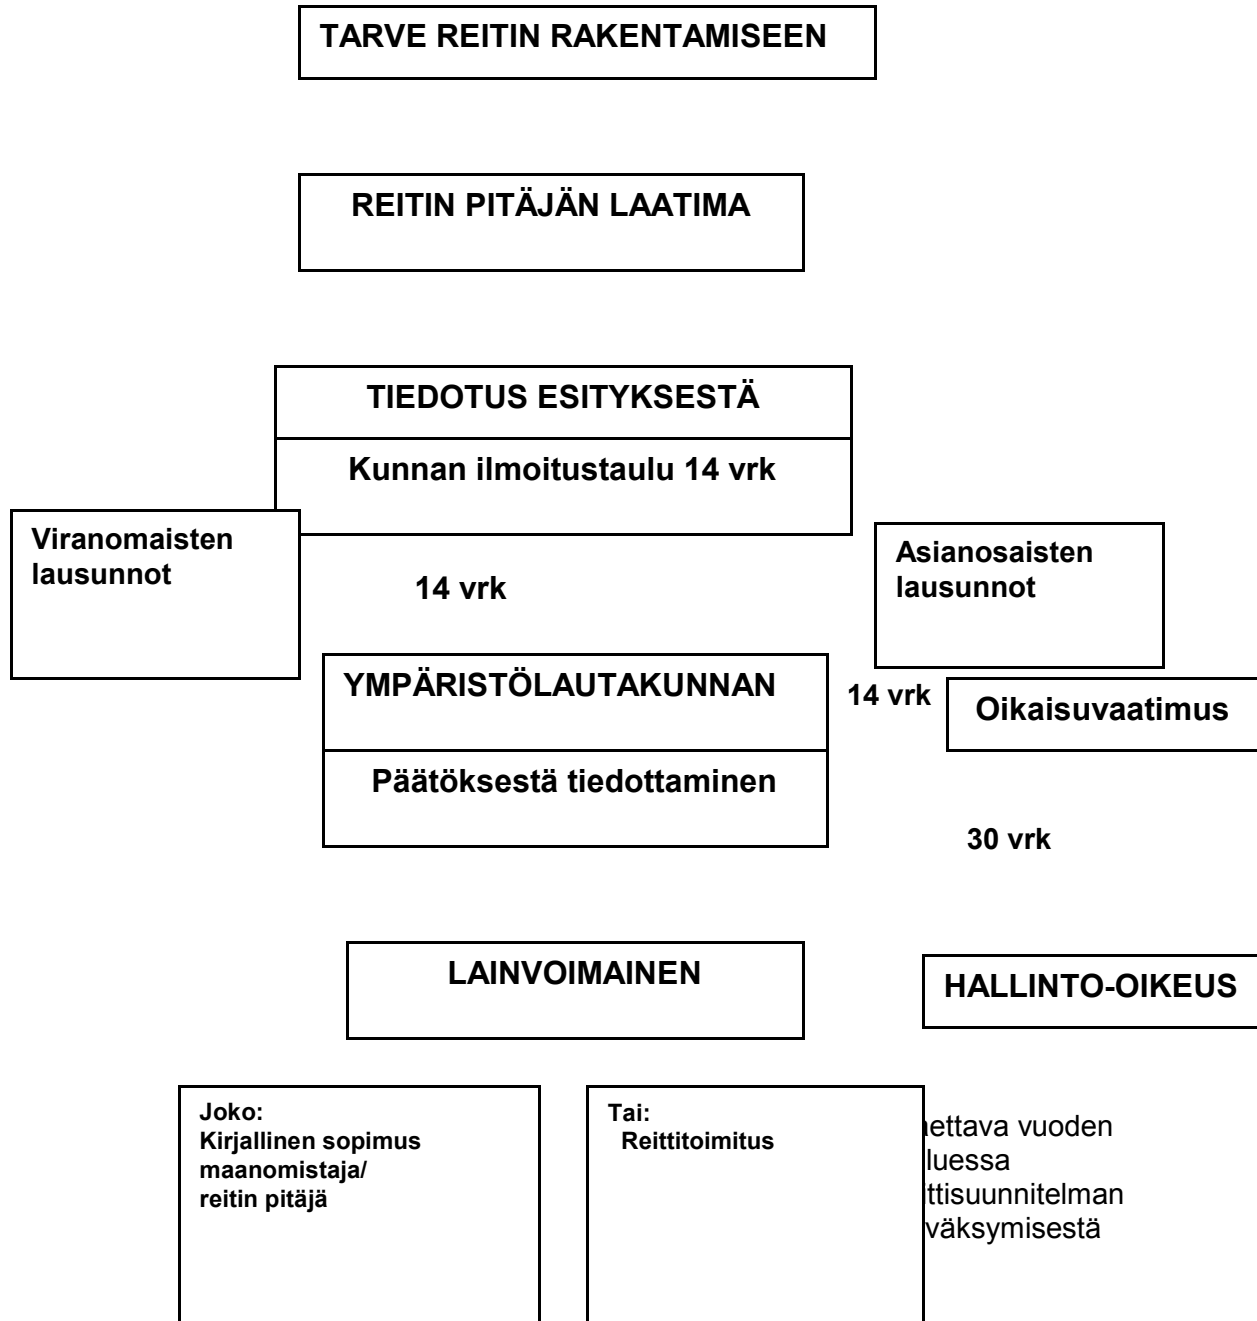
TARVE REITIN RAKENTAMISEEN

REITIN PITÄJÄN LAATIMA

TIEDOTUS ESITYKSESTÄ

Kunnan ilmoitustaulu 14 vrk

Viranomaisten lausunnot

14 vrk

Asianosaisten lausunnot

YMPÄRISTÖLAUTAKUNNAN

Päätöksestä tiedottaminen

14 vrk

Oikaisuvaatimus

30 vrk

LAINVOIMAINEN

HALLINTO-OIKEUS

Joko:
Kirjallinen sopimus maanomistaja/ reitin pitäjä

Tai:
Reittitoimitus

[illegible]ettava vuoden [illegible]luessa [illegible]ttisuunnitelman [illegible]väksymisestä